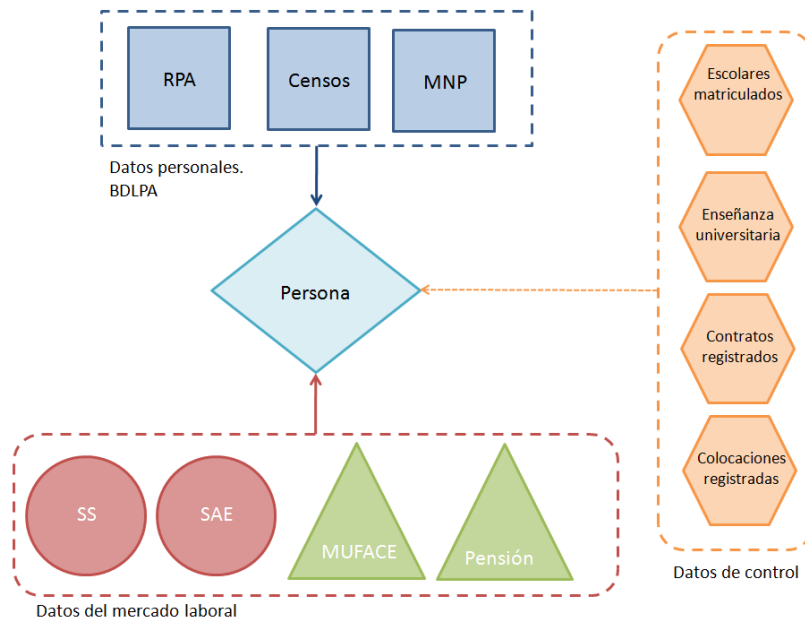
RPA

Censos

MNP

Datos personales. BDLPA

Persona

Escolares matriculados

Enseñanza universitaria

Contratos registrados

Colocaciones registradas

Datos de control

SS

SAE

MUFACE

Pensión

Datos del mercado laboral